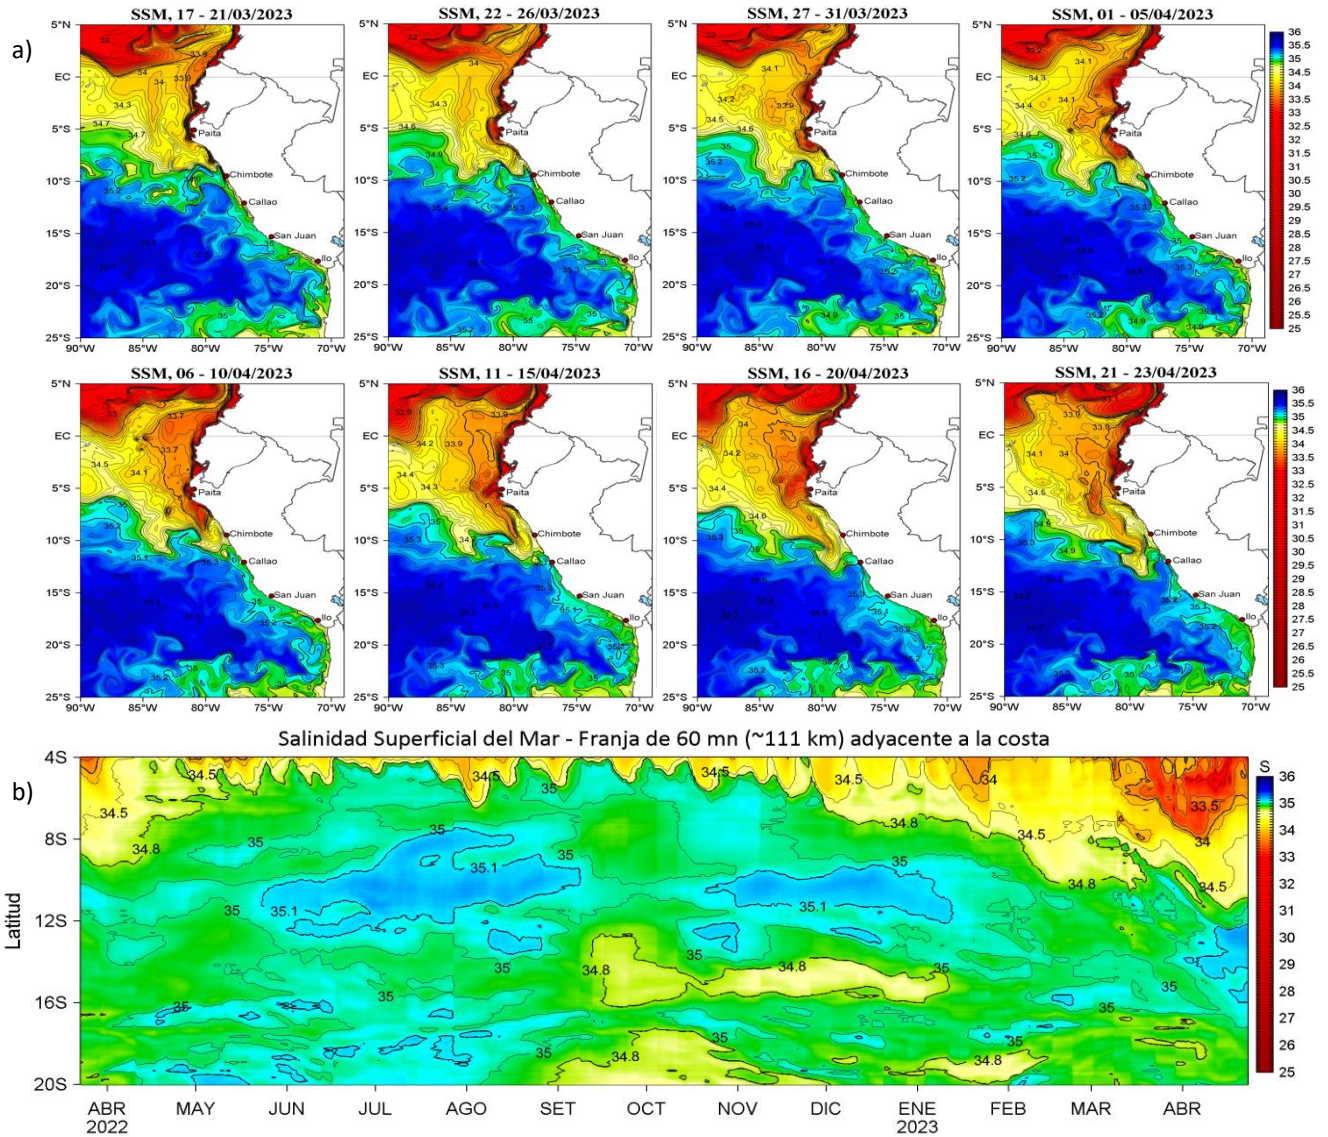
a)

SSM, 17 - 21/03/2023

5°N, EC, 5°S, 10°S, 15°S, 20°S, 25°S
90°W, 85°W, 80°W, 75°W, 70°W

32, 33.9, 34, 33.9, 34.3, 34.7, 34.7, 35.2, 35, Paita, Chimbote, Callao, San Juan, Ilo

SSM, 22 - 26/03/2023

5°N, EC, 5°S, 10°S, 15°S, 20°S, 25°S
90°W, 85°W, 80°W, 75°W, 70°W

32, 34, 34.3, 34.6, Paita, Chimbote, Callao, San Juan, Ilo, 35.7, 35

SSM, 27 - 31/03/2023

5°N, EC, 5°S, 10°S, 15°S, 20°S, 25°S
90°W, 85°W, 80°W, 75°W, 70°W

32, 34.1, 34.2, 33.9, 34.5, 34.6, 35, 35.2, Paita, Chimbote, Callao, San Juan, Ilo, 34.8, 35

SSM, 01 - 05/04/2023

5°N, EC, 5°S, 10°S, 15°S, 20°S, 25°S
90°W, 85°W, 80°W, 75°W, 70°W

33.2, 34.1, 34.3, 34.4, 34.1, 34.6, 35, 35.2, Paita, Chimbote, Callao, San Juan, Ilo, 34.9

36, 35.5, 35, 34.5, 34, 33.5, 33, 32.5, 32, 31.5, 31, 30.5, 30, 29.5, 29, 28.5, 28, 27.5, 27, 26.5, 26, 25.5, 25

SSM, 06 - 10/04/2023

5°N, EC, 5°S, 10°S, 15°S, 20°S, 25°S
90°W, 85°W, 80°W, 75°W, 70°W

33, 33.7, 33.7, 34.5, 34.1, 35.2, 35.4, 35.3, Paita, Chimbote, Callao, San Juan, Ilo, 35

SSM, 11 - 15/04/2023

5°N, EC, 5°S, 10°S, 15°S, 20°S, 25°S
90°W, 85°W, 80°W, 75°W, 70°W

32.8, 33.9, 34.2, 33.9, 34.4, 34.3, 35, 35.3, 34, Paita, Chimbote, Callao, San Juan, Ilo, 35.3, 35

SSM, 16 - 20/04/2023

5°N, EC, 5°S, 10°S, 15°S, 20°S, 25°S
90°W, 85°W, 80°W, 75°W, 70°W

34, 34.2, 34.4, 34.8, 35.3, 35, Paita, Chimbote, Callao, San Juan, Ilo, 35.2

SSM, 21 - 23/04/2023

5°N, EC, 5°S, 10°S, 15°S, 20°S, 25°S
90°W, 85°W, 80°W, 75°W, 70°W

33.1, 33.9, 33.8, 34.1, 34, 34.5, 34.5, 35.3, 34.9, Paita, Chimbote, Callao, San Juan, Ilo, 35, 34.9

36, 35.5, 35, 34.5, 34, 33.5, 33, 32.5, 32, 31.5, 31, 30.5, 30, 29.5, 29, 28.5, 28, 27.5, 27, 26.5, 26, 25.5, 25

b)

Salinidad Superficial del Mar - Franja de 60 mn (~111 km) adyacente a la costa

Latitud

4S, 8S, 12S, 16S, 20S

34.5, 34.5, 34.5, 34.5, 34.5, 34, 34.5, 34.8, 35, 35, 35, 35.1, 35, 34.8, 34.5, 33.5, 34, 35, 35, 35.1, 35.1, 34.8, 34.5, 35, 35, 34.8, 35, 34.8, 35, 35, 35, 35, 35, 35, 34.8, 35, 34.8, 35

ABR 2022, MAY, JUN, JUL, AGO, SET, OCT, NOV, DIC, ENE 2023, FEB, MAR, ABR

S
36, 35, 34, 33, 32, 31, 30, 29, 28, 27, 26, 25